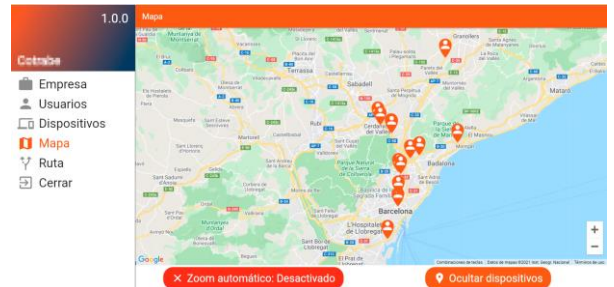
1.0.0
Cotrabe
Mapa
Empresa
Usuarios
Dispositivos
Mapa
Ruta
Cerrar
Granollers
Terrassa
Sabadell
Rubí
Badalona
Barcelona
L'Hospitalet de Llobregat
Mataró
+
−
Google
Combinaciones de teclas Datos del mapa ©2021 Inst. Geogr. Nacional Términos de uso
✕ Zoom automático: Desactivado
Ocultar dispositivos